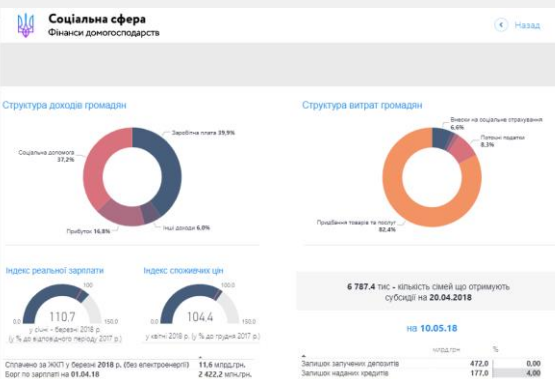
Соціальна сфера
Фінанси домогосподарств

Назад

Структура доходів громадян

Заробітна плата 39,9%
Соціальна допомога 37,2%
Прибуток 16,8%
Інші доходи 6,0%

Структура витрат громадян

Внески на соціальне страхування 6,6%
Поточні податки 8,3%
Придбання товарів та послуг 82,4%

Індекс реальної зарплати

0.0
100
150.0
110.7
у січні - березні 2018 р.
(у % до відповідного періоду 2017 р.)

Індекс споживчих цін

0.0
100
150.0
104.4
у квітні 2018 р. (у % до грудня 2017 р.)

6 787.4 тис - кількість сімей що отримують субсидії на 20.04.2018

на 10.05.18

| | млрд.грн. | % | |
|---|---|---|---|
| Залишок залучених депозитів | 472,0 | | 0,00 |
| Залишок наданих кредитів | 177,0 | | 4,00 |

Сплачено за ЖКП у березні 2018 р. (без електроенергії) 11,6 млрд.грн.
Борг по зарплаті на 01.04.18 2 422,2 млн.грн.